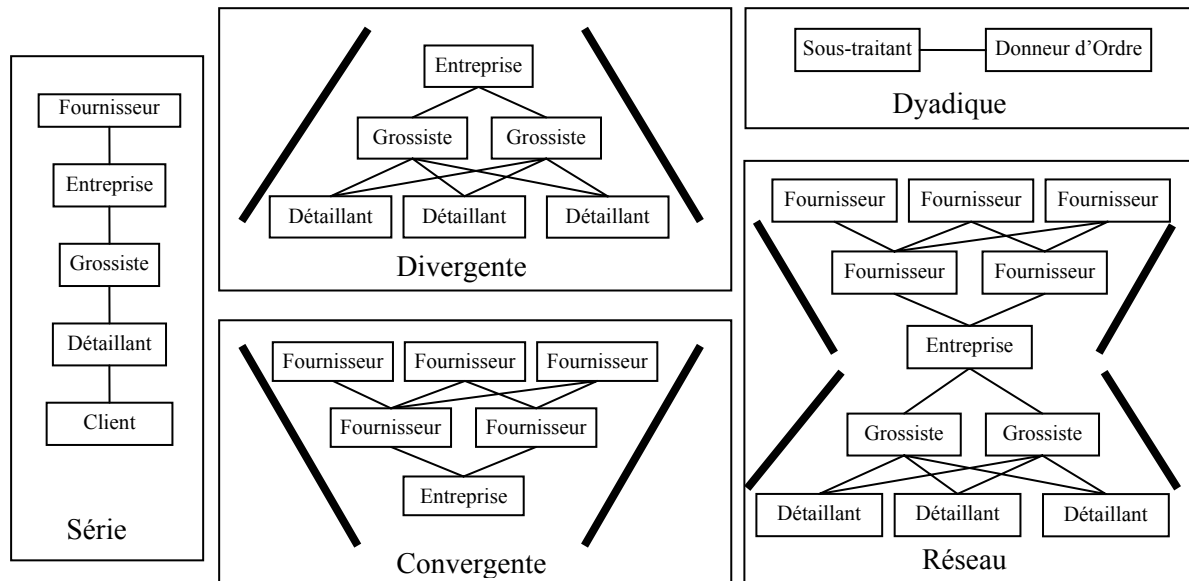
Fournisseur
Entreprise
Grossiste
Détaillant
Client
Série

Entreprise
Grossiste Grossiste
Détaillant Détaillant Détaillant
Divergente

Fournisseur Fournisseur Fournisseur
Fournisseur Fournisseur
Entreprise
Convergente

Sous-traitant Donneur d'Ordre
Dyadique

Fournisseur Fournisseur Fournisseur
Fournisseur Fournisseur
Entreprise
Grossiste Grossiste
Détaillant Détaillant Détaillant
Réseau